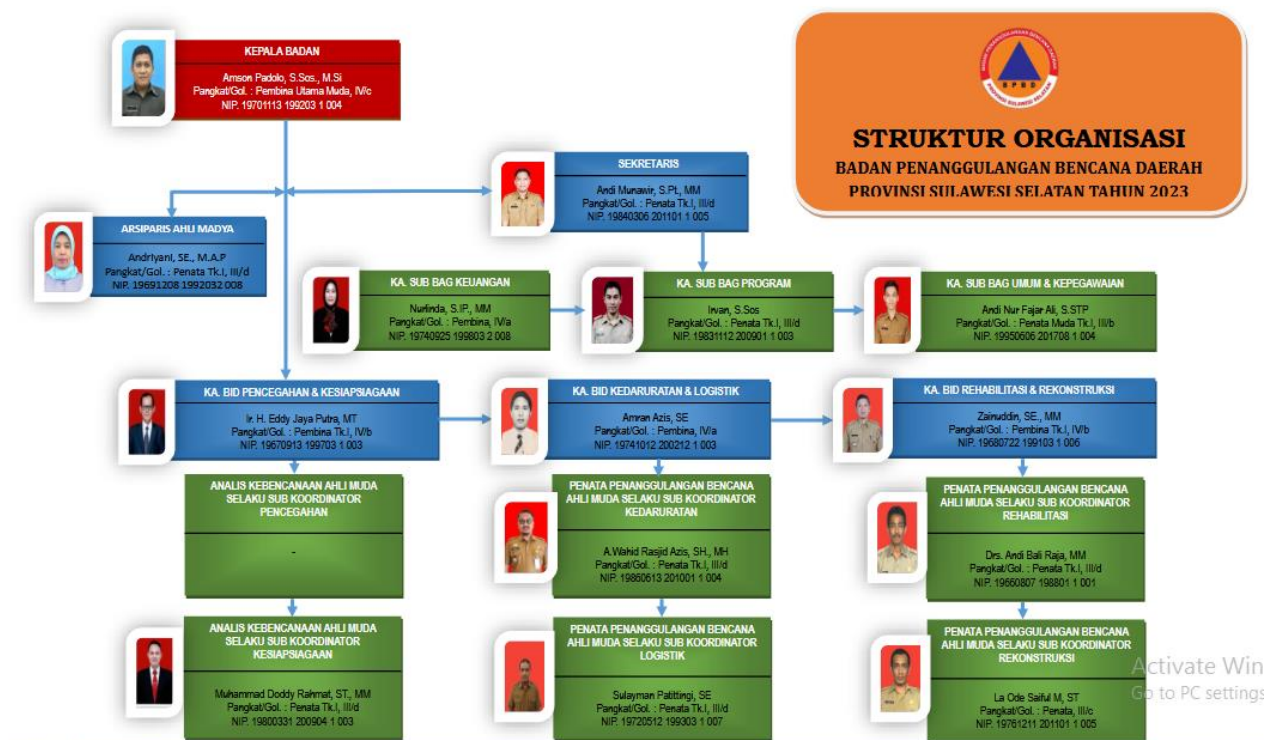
STRUKTUR ORGANISASI
BADAN PENANGGULANGAN BENCANA DAERAH
PROVINSI SULAWESI SELATAN TAHUN 2023

BPBD

KEPALA BADAN
Amson Padolo, S.Sos., M.Si
Pangkat/Gol. : Pembina Utama Muda, IV/c
NIP. 19701113 199203 1 004

SEKRETARIS
Andi Munawir, S.Pt., MM
Pangkat/Gol. : Penata Tk.I, III/d
NIP. 19840306 201101 1 005

ARSIPARIS AHLI MADYA
Andriyani, SE., M.A.P
Pangkat/Gol. : Penata Tk.I, III/d
NIP. 19691208 1992032 008

KA. SUB BAG KEUANGAN
Nurlinda, S.IP., MM
Pangkat/Gol. : Pembina, IV/a
NIP. 19740925 199803 2 008

KA. SUB BAG PROGRAM
Irvan, S.Sos
Pangkat/Gol. : Penata Tk.I, III/d
NIP. 19831112 200901 1 003

KA. SUB BAG UMUM & KEPEGAWAIAN
Andi Nur Fajar Ali, S.STP
Pangkat/Gol. : Penata Muda Tk.I, III/b
NIP. 19950606 201708 1 004

KA. BID PENCEGAHAN & KESIAPSIAGAAN
Ir. H. Eddy Jaya Putra, MT
Pangkat/Gol. : Pembina Tk.I, IV/b
NIP. 19670913 199703 1 003

KA. BID KEDARURATAN & LOGISTIK
Amran Azis, SE
Pangkat/Gol. : Pembina, IV/a
NIP. 19741012 200212 1 003

KA. BID REHABILITASI & REKONSTRUKSI
Zainuddin, SE., MM
Pangkat/Gol. : Pembina Tk.I, IV/b
NIP. 19680722 199103 1 006

ANALIS KEBENCANAAN AHLI MUDA SELAKU SUB KOORDINATOR PENCEGAHAN
-

PENATA PENANGGULANGAN BENCANA AHLI MUDA SELAKU SUB KOORDINATOR KEDARURATAN
A.Wahid Rasjid Azis, SH., MH
Pangkat/Gol. : Penata Tk.I, III/d
NIP. 19860613 201001 1 004

PENATA PENANGGULANGAN BENCANA AHLI MUDA SELAKU SUB KOORDINATOR REHABILITASI
Drs. Andi Bali Raja, MM
Pangkat/Gol. : Penata Tk.I, III/d
NIP. 19660807 198801 1 001

ANALIS KEBENCANAAN AHLI MUDA SELAKU SUB KOORDINATOR KESIAPSIAGAAN
Muhammad Doddy Rahmat, ST., MM
Pangkat/Gol. : Penata Tk.I, III/d
NIP. 19800331 200904 1 003

PENATA PENANGGULANGAN BENCANA AHLI MUDA SELAKU SUB KOORDINATOR LOGISTIK
Sulayman Patittingi, SE
Pangkat/Gol. : Penata Tk.I, III/d
NIP. 19720512 199303 1 007

PENATA PENANGGULANGAN BENCANA AHLI MUDA SELAKU SUB KOORDINATOR REKONSTRUKSI
La Ode Saiful M, ST
Pangkat/Gol. : Penata, III/c
NIP. 19761211 201101 1 005

Activate Win
Go to PC settings